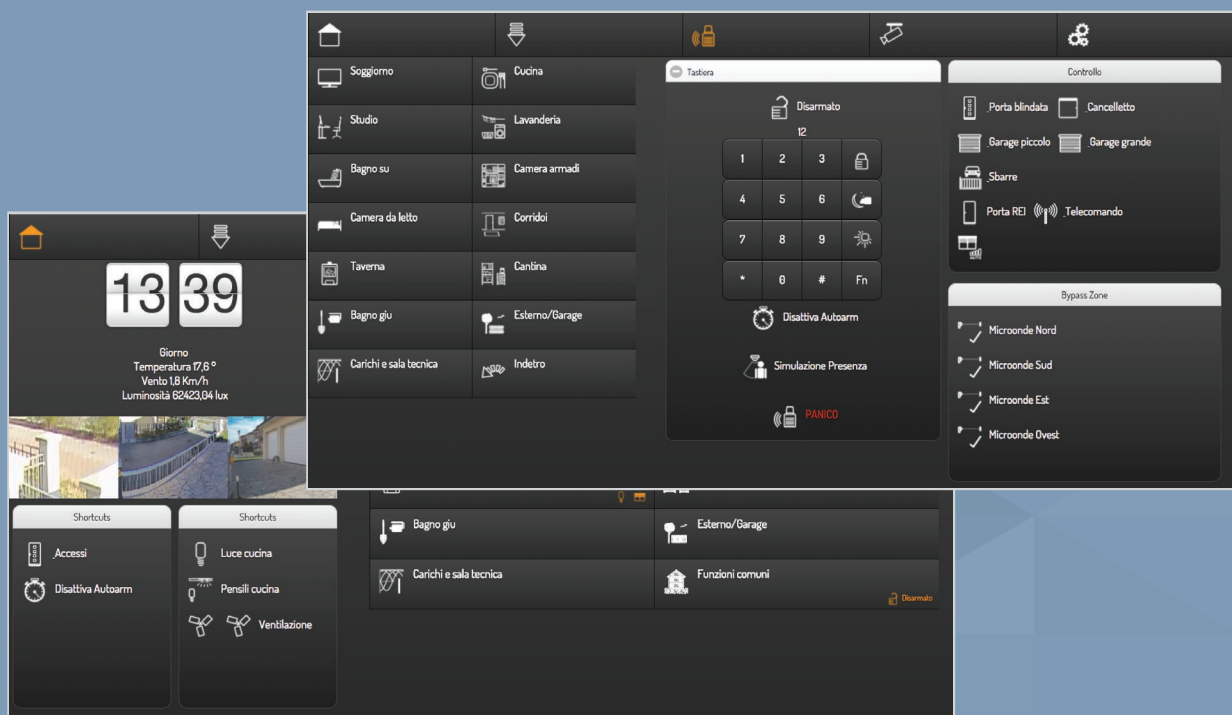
Soggiorno
Cucina
Studio
Lavanderia
Bagno su
Camera armadi
Camera da letto
Corridoi
Taverna
Cantina
Bagno giu
Esterno/Garage
Carichi e sala tecnica
Indetro

Tastiera
Disarmato
12

| 1 | 2 | 3 | |
|---|---|---|---|
| 4 | 5 | 6 | |
| 7 | 8 | 9 | |
| * | 0 | # | Fn |

Disattiva Autoarm
Simulazione Presenza
PANICO

Controllo
Porta blindata
Cancelletto
Garage piccolo
Garage grande
Sbarre
Porta REI
Telecomando

Bypass Zone
Microonde Nord
Microonde Sud
Microonde Est
Microonde Ovest

13 39
Giorno
Temperatura 17,6 °
Vento 1,8 Km/h
Luminosità 62423,04 lux

Shortcuts
Accessi
Disattiva Autoarm

Shortcuts
Luce cucina
Pensili cucina
Ventilazione

Bagno giu
Esterno/Garage
Carichi e sala tecnica
Funzioni comuni
Disarmato